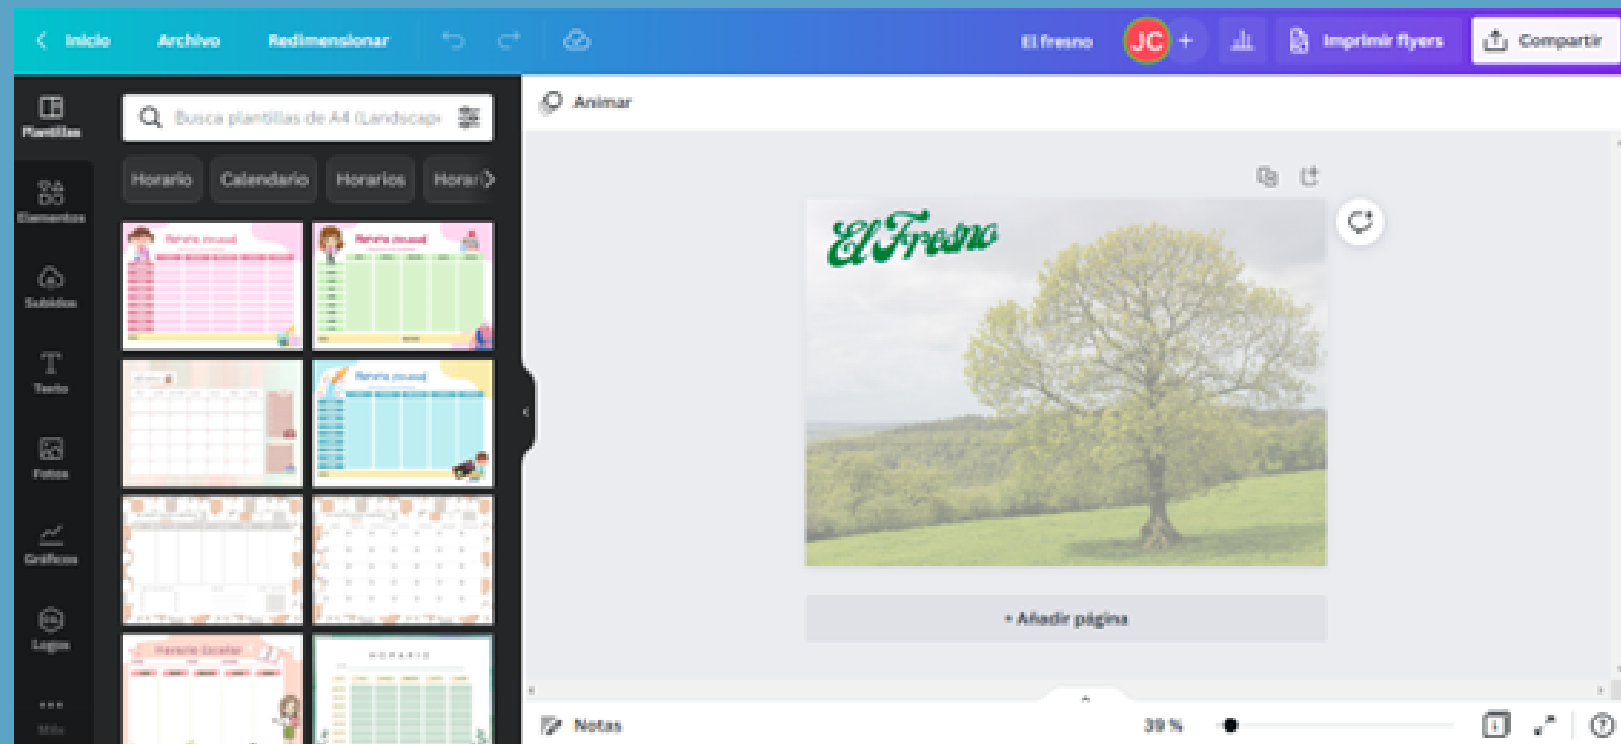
Inicio Archivo Redimensionar

El fresno JC + Imprimir flyers Compartir

Plantillas
Elementos
Subidos
Texto
Fotos
Gráficos
Logos
Más

Busca plantillas de A4 (Landscape

Horario Calendario Horarios Horar

Horario semanal
Horario semanal
Horario semanal
Horario Escolar
HORARIO

Animar

El Fresno

+ Añadir página

Notas 39 %